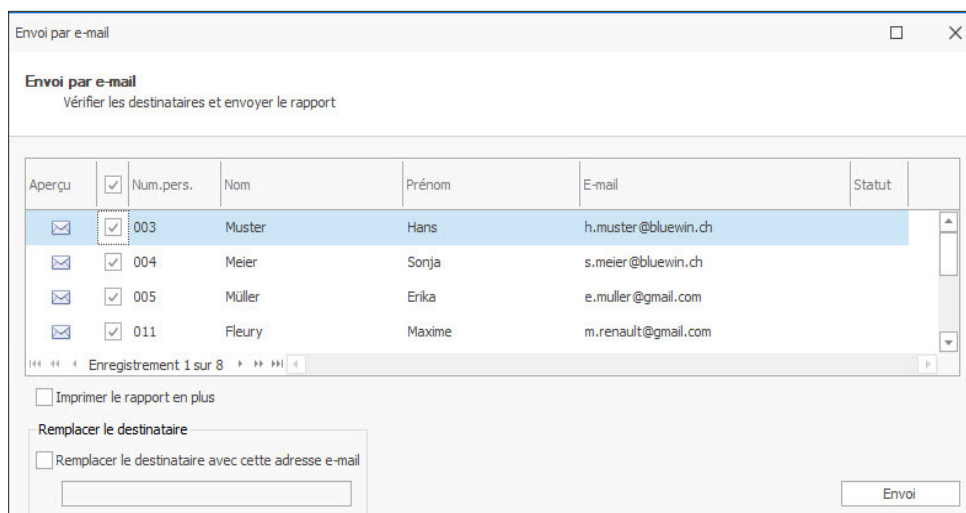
Envoi par e-mail

Envoi par e-mail
Vérifier les destinataires et envoyer le rapport

| Aperçu | ☑ | Num.pers. | Nom | Prénom | E-mail | Statut |
|---|---|---|---|---|---|---|
| | ☑ | 003 | Muster | Hans | h.muster@bluewin.ch | |
| | ☑ | 004 | Meier | Sonja | s.meier@bluewin.ch | |
| | ☑ | 005 | Müller | Erika | e.muller@gmail.com | |
| | ☑ | 011 | Fleury | Maxime | m.renault@gmail.com | |

Enregistrement 1 sur 8

Imprimer le rapport en plus

Remplacer le destinataire

Remplacer le destinataire avec cette adresse e-mail

Envoi